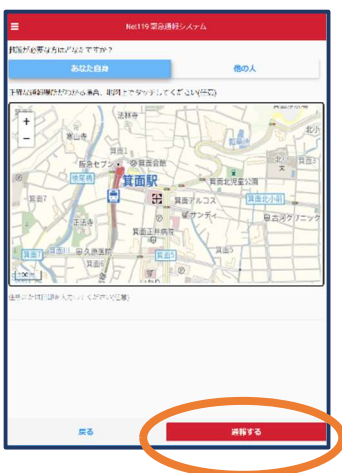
Net119 緊急通報システム

救護が必要な方はどなたですか？

あなた自身

他の人

下記の地図場所がわかる事具、地図上でタップしてください(任意)

+

−

箕面駅

箕面

箕面サンプラザ

箕面北小前

サンディ

箕面市立病院

住所または目印を入力してください(任意)

戻る

通報する